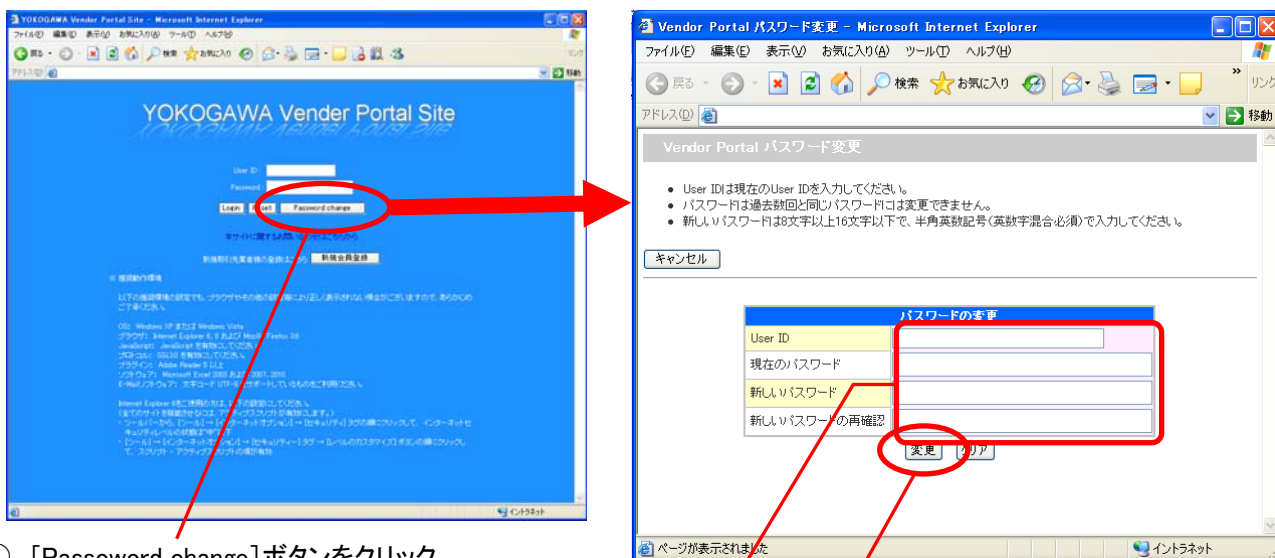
YOKOGAWA Vender Portal Site - Microsoft Internet Explorer

YOKOGAWA Vender Portal Site

User ID
Password
Login
Reset
Password change

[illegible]

Vendor Portal パスワード変更 - Microsoft Internet Explorer

ファイル(F) 編集(E) 表示(V) お気に入り(A) ツール(T) ヘルプ(H)

戻る 検索 お気に入り

アドレス(D) 移動 リンク

Vendor Portal パスワード変更

- User IDは現在のUser IDを入力してください。
- パスワードは過去数回と同じパスワードには変更できません。
- 新しいパスワードは8文字以上16文字以下で、半角英数記号(英数字混合必須)で入力してください。

キャンセル

| パスワードの変更 | |
|---|---|
| User ID | |
| 現在のパスワード | |
| 新しいパスワード | |
| 新しいパスワードの再確認 | |

変更 クリア

ページが表示されました

イントラネット

[Password change]ボタンをクリック